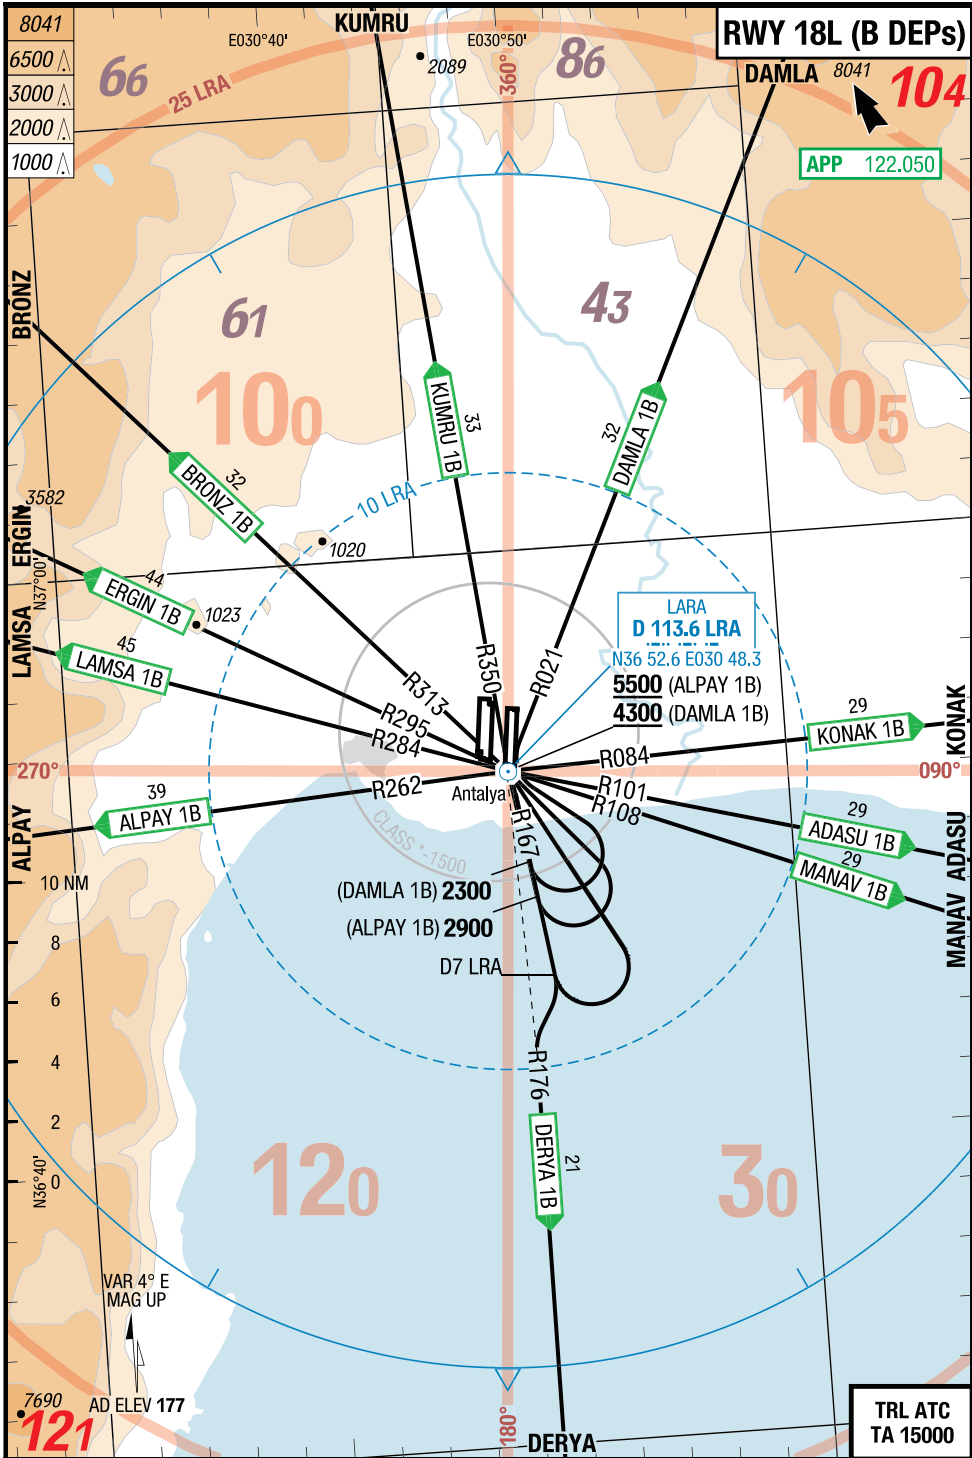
RWY 18L (B DEPs)

8041
6500
3000
2000
1000

KUMRU
E030°40'
E030°50'
2089
360°
66
86
25 LRA
DAMLA
8041
104
APP 122.050

61
43
100
105
BRONZ
BRONZ 1B
32
KUMRU 1B
33
DAMLA 1B
32
10 LRA
3582
ERGIN
N37°00'
1020
ERGIN 1B
44
1023
LAMSA
LAMSA 1B
45
R313
R295
R284
R350
R021
LARA
D 113.6 LRA
N36 52.6 E030 48.3
5500 (ALPAY 1B)
4300 (DAMLA 1B)
KONAK 1B
29
KONAK
R084
270°
090°
Antalya
R262
ALPAY 1B
39
ALPAY
R101
R108
ADASU 1B
29
ADASU
MANAV 1B
29
MANAV
CLASS *-1500
R167
10 NM
(DAMLA 1B) 2300
(ALPAY 1B) 2900
8
D7 LRA
6
4
R176
2
DERYA 1B
21
N36°40'
0
120
30
VAR 4° E
MAG UP
7690
121
AD ELEV 177
180°
DERYA
TRL ATC
TA 15000